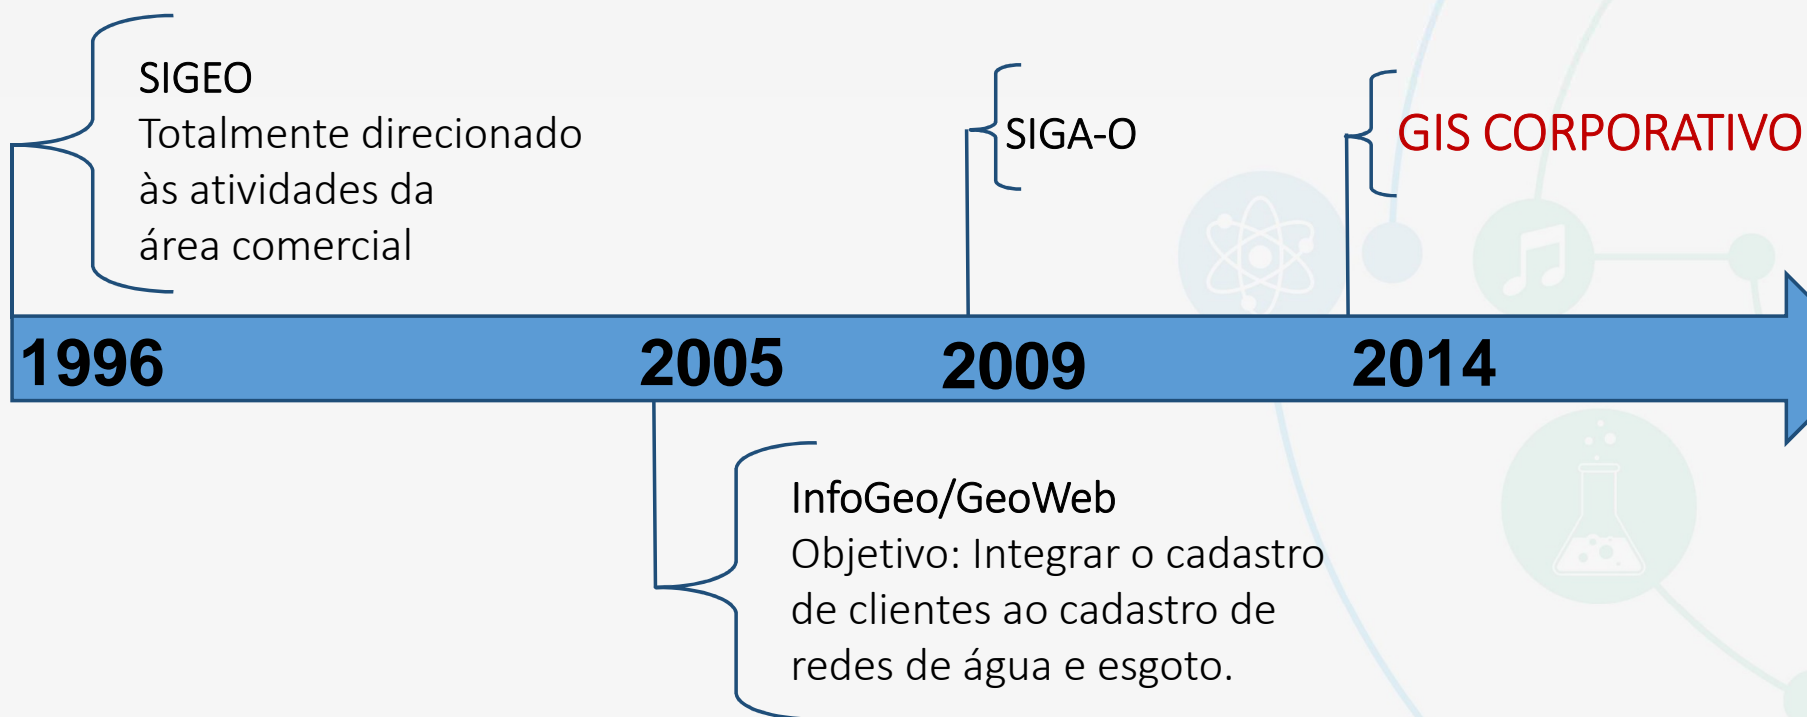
SIGEO
Totalmente direcionado às atividades da área comercial

SIGA-O

GIS CORPORATIVO

1996

2005

2009

2014

InfoGeo/GeoWeb
Objetivo: Integrar o cadastro de clientes ao cadastro de redes de água e esgoto.